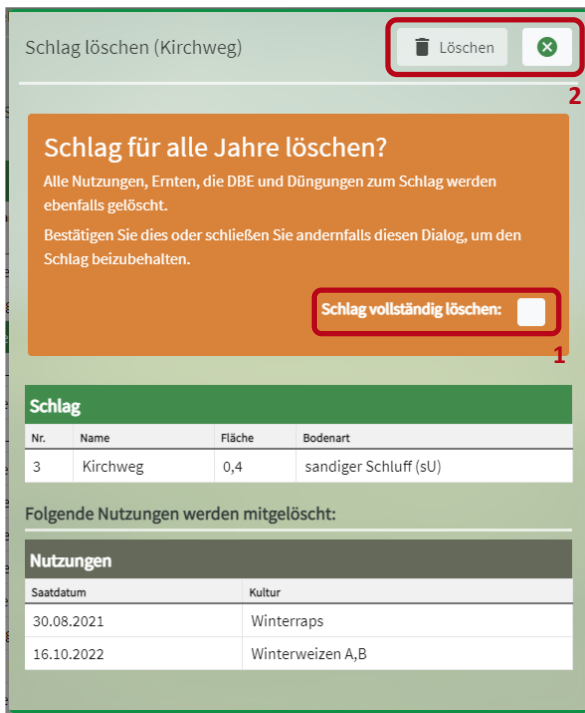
Schlag löschen (Kirchweg)

Löschen

2

Schlag für alle Jahre löschen?

Alle Nutzungen, Ernten, die DBE und Düngungen zum Schlag werden ebenfalls gelöscht.

Bestätigen Sie dies oder schließen Sie andernfalls diesen Dialog, um den Schlag beizubehalten.

Schlag vollständig löschen:

1

Schlag

| Nr. | Name | Fläche | Bodenart |
|---|---|---|---|
| 3 | Kirchweg | 0,4 | sandiger Schluff (sU) |

Folgende Nutzungen werden mitgelöscht:

Nutzungen

| Saatdatum | Kultur |
|---|---|
| 30.08.2021 | Winterraps |
| 16.10.2022 | Winterweizen A,B |